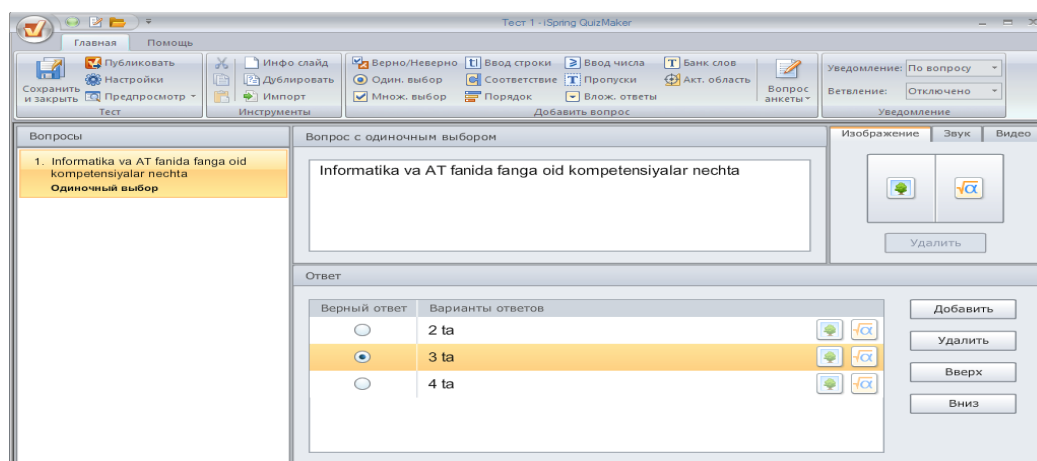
Тест 1 - iSpring QuizMaker

Главная Помощь

Сохранить и закрыть
Публиковать
Настройки
Предпросмотр
Тест

Инфо слайд
Дублировать
Импорт
Инструменты

Верно/Неверно
Один. выбор
Множ. выбор
Ввод строки
Соответствие
Порядок
Ввод числа
Пропуски
Влож. ответы
Банк слов
Акт. область
Вопрос анкеты
Добавить вопрос

Уведомление: По вопросу
Ветвление: Отключено
Уведомление

Вопросы

1. Informatika va AT fanida fanga oid kompetensiyalar nechta
Одиночный выбор

Вопрос с одиночным выбором

Informatika va AT fanida fanga oid kompetensiyalar nechta

Изображение Звук Видео

Удалить

Ответ

| Верный ответ | Варианты ответов |
|---|---|
| ○ | 2 ta |
| ⦿ | 3 ta |
| ○ | 4 ta |

Добавить
Удалить
Вверх
Вниз